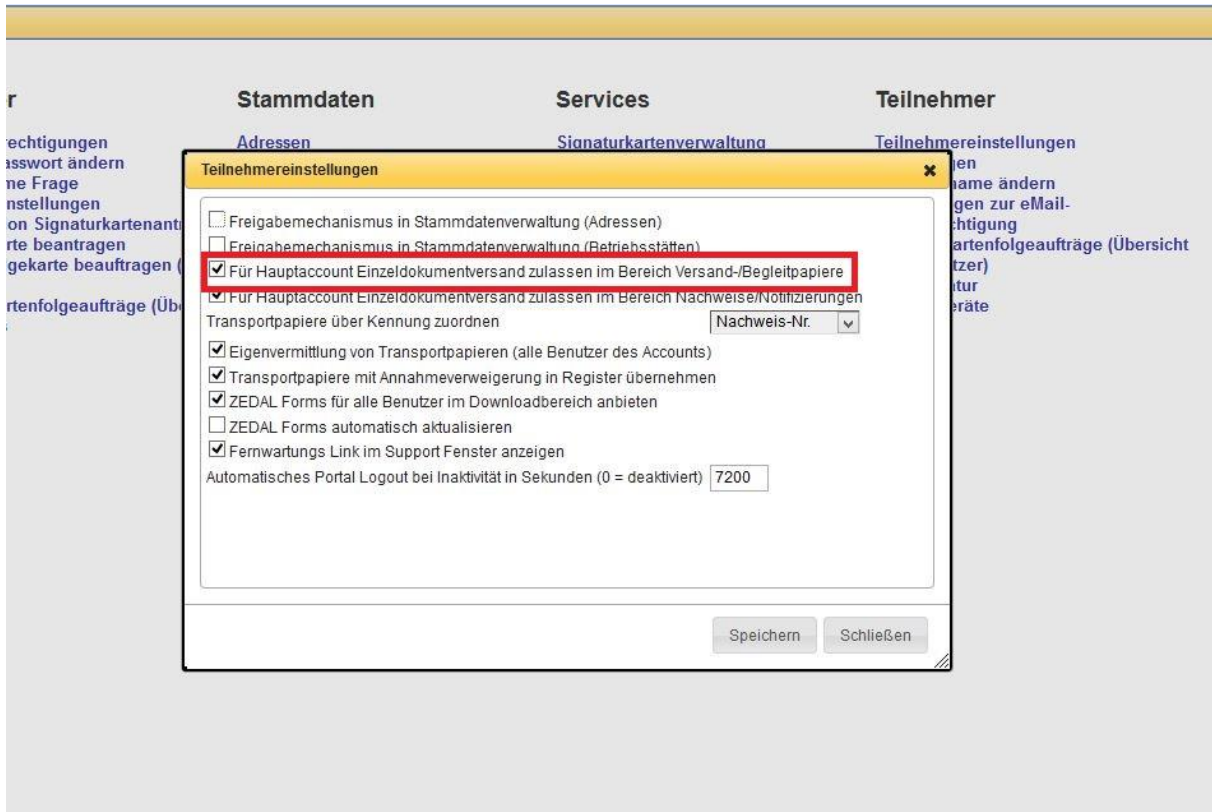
r

echtigungen
asswort ändern
me Frage
nstellungen
on Signaturkartenant
rte beantragen
gekarte beauftragen (

rtenfolgeaufträge (Üb

Stammdaten

Adressen

Services

Signaturkartenverwaltung

Teilnehmer

Teilnehmereinstellungen
en
name ändern
gen zur eMail-
chtigung
artenfolgeaufträge (Übersicht
tzer)
tur
eräte

Teilnehmereinstellungen ×

☐ Freigabemechanismus in Stammdatenverwaltung (Adressen)
☐ Freigabemechanismus in Stammdatenverwaltung (Betriebsstätten)
☑ Für Hauptaccount Einzeldokumentversand zulassen im Bereich Versand-/Begleitpapiere
☑ Für Hauptaccount Einzeldokumentversand zulassen im Bereich Nachweise/Notifizierungen
Transportpapiere über Kennung zuordnen Nachweis-Nr.
☑ Eigenvermittlung von Transportpapieren (alle Benutzer des Accounts)
☑ Transportpapiere mit Annahmeverweigerung in Register übernehmen
☑ ZEDAL Forms für alle Benutzer im Downloadbereich anbieten
☐ ZEDAL Forms automatisch aktualisieren
☑ Fernwartungs Link im Support Fenster anzeigen
Automatisches Portal Logout bei Inaktivität in Sekunden (0 = deaktiviert) 7200

Speichern Schließen